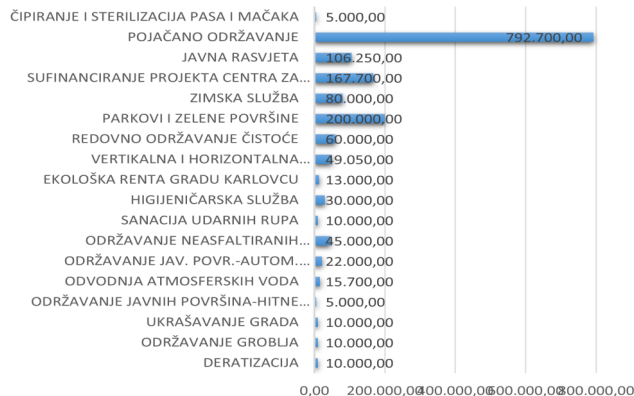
| | |
|---|---|
| ČIPIRANJE I STERILIZACIJA PASA I MAČAKA | 5.000,00 |
| POJAČANO ODRŽAVANJE | 792.700,00 |
| JAVNA RASVJETA | 106.250,00 |
| SUFINANCIRANJE PROJEKTA CENTRA ZA... | 167.700,00 |
| ZIMSKA SLUŽBA | 80.000,00 |
| PARKOVI I ZELENE POVRŠINE | 200.000,00 |
| REDOVNO ODRŽAVANJE ČISTOĆE | 60.000,00 |
| VERTIKALNA I HORIZONTALNA... | 49.050,00 |
| EKOLOŠKA RENTA GRADU KARLOVCU | 13.000,00 |
| HIGIJENIČARSKA SLUŽBA | 30.000,00 |
| SANACIJA UDARNIH RUPA | 10.000,00 |
| ODRŽAVANJE NEASFALTIRANIH... | 45.000,00 |
| ODRŽAVANJE JAV. POVR.-AUTOM.... | 22.000,00 |
| ODVODNJA ATMOSFERSKIH VODA | 15.700,00 |
| ODRŽAVANJE JAVNIH POVRŠINA-HITNE... | 5.000,00 |
| UKRAŠAVANJE GRADA | 10.000,00 |
| ODRŽAVANJE GROBLJA | 10.000,00 |
| DERATIZACIJA | 10.000,00 |

0,00 200.000,00 400.000,00 600.000,00 800.000,00